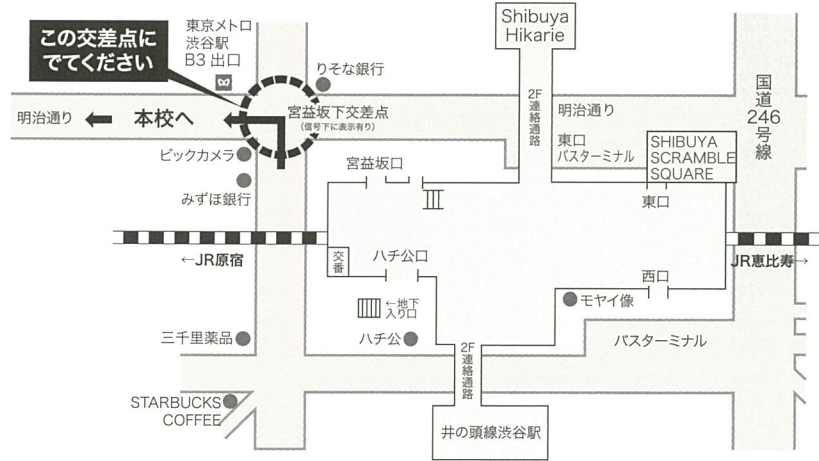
この交差点に
でてください

東京メトロ
渋谷駅
B3 出口

りそな銀行

Shibuya
Hikarie

国道
246
号線

明治通り

本校へ

宮益坂下交差点
(信号下に表示有り)

2F
連絡通路

明治通り

東口
バスターミナル

SHIBUYA
SCRAMBLE
SQUARE

ビックカメラ

宮益坂口

みずほ銀行

東口

←JR原宿

交番

ハチ公口

JR恵比寿→

西口

←地下
入り口

モヤイ像

三千里薬品

ハチ公

2F
連絡通路

バスターミナル

STARBUCKS
COFFEE

井の頭線渋谷駅